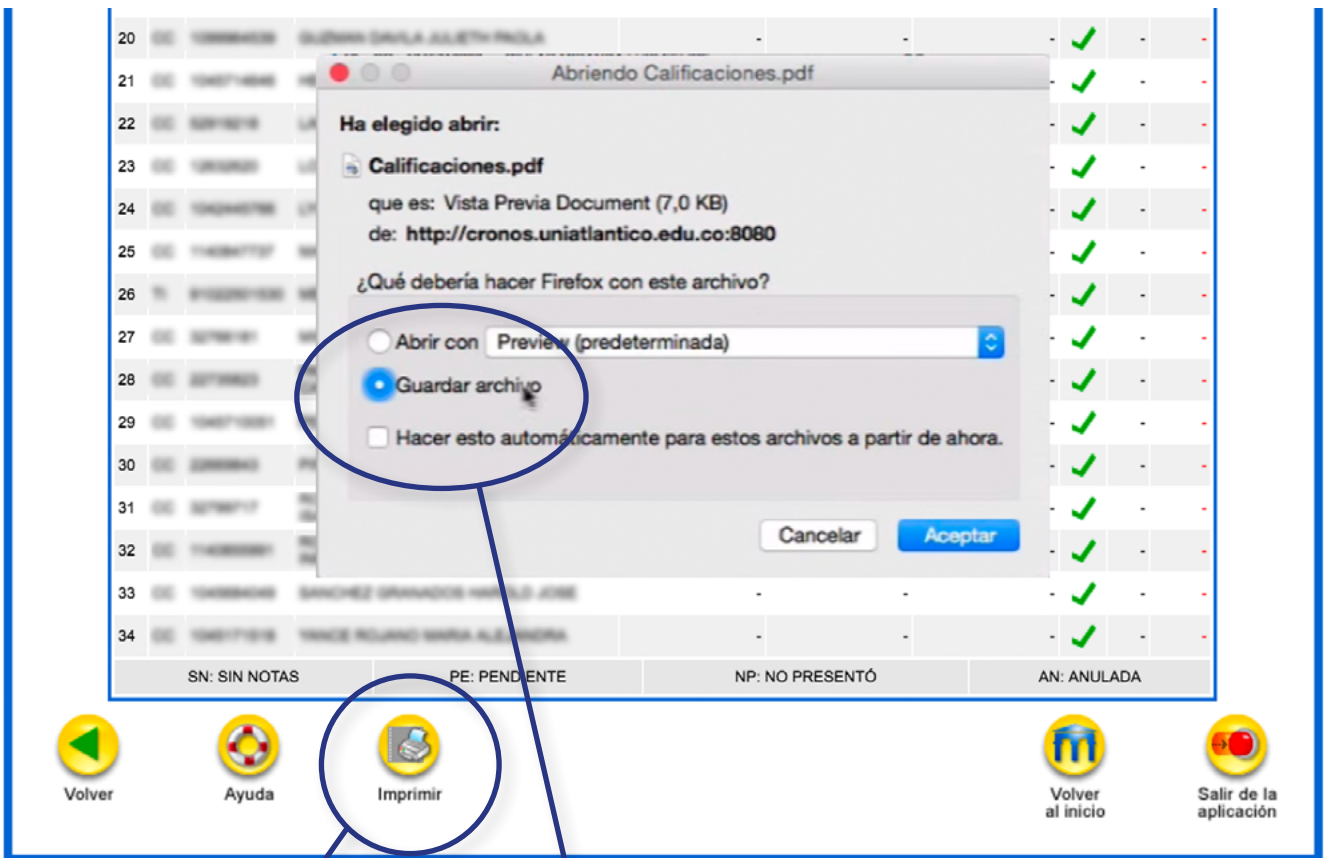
20 CC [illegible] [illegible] - - - ✓ - -
21 CC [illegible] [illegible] - ✓ - -
22 CC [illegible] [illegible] - ✓ - -
23 CC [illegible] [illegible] - ✓ - -
24 CC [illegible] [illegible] - ✓ - -
25 CC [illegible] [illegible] - ✓ - -
26 TI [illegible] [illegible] - ✓ - -
27 CC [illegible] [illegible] - ✓ - -
28 CC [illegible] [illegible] - ✓ - -
29 CC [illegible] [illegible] - ✓ - -
30 CC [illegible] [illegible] - ✓ - -
31 CC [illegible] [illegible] - ✓ - -
32 CC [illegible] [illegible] - ✓ - -
33 CC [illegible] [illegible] - - - ✓ - -
34 CC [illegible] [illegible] - - - ✓ - -

Abriendo Calificaciones.pdf

Ha elegido abrir:

Calificaciones.pdf

que es: Vista Previa Document (7,0 KB)

de: http://cronos.uniatlantico.edu.co:8080

¿Qué debería hacer Firefox con este archivo?

Abrir con Preview (predeterminada)

Guardar archivo

Hacer esto automáticamente para estos archivos a partir de ahora.

Cancelar Aceptar

| SN: SIN NOTAS | PE: PENDIENTE | NP: NO PRESENTÓ | AN: ANULADA |
|---|---|---|---|

Volver

Ayuda

Imprimir

Volver al inicio

Salir de la aplicación